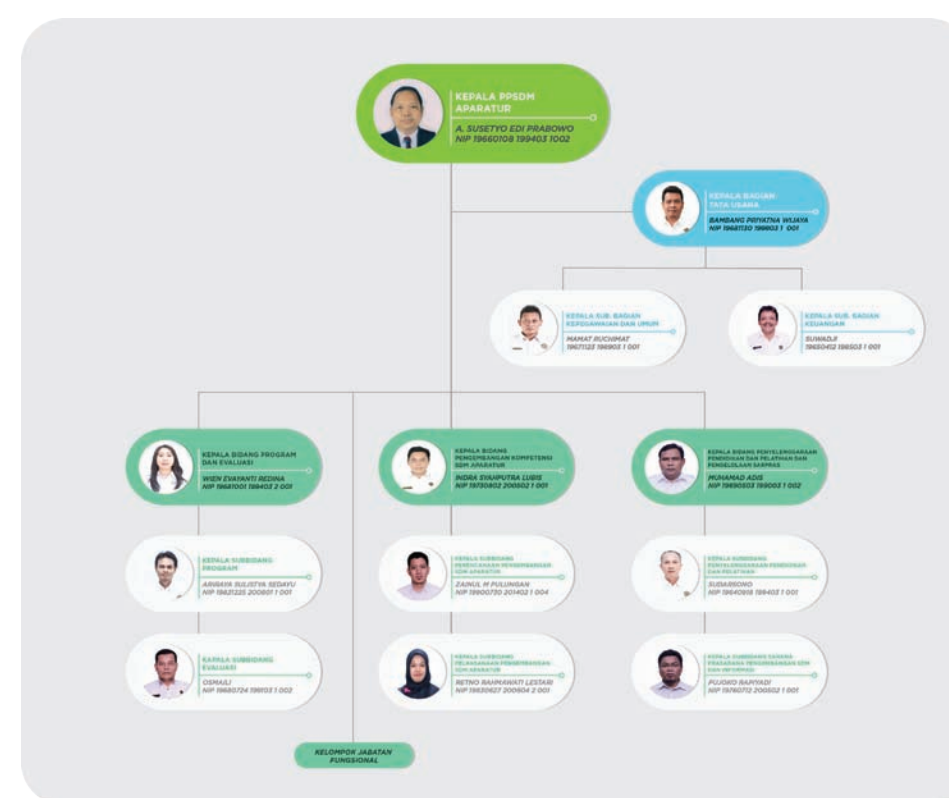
KEPALA PPSDM APARATUR

A. SUSETYO EDI PRABOWO
NIP 19660108 199403 1002

KEPALA BAGIAN TATA USAHA

BAMBANG PRIYATNA WIJAYA
NIP 19681130 199803 1 001

KEPALA SUB. BAGIAN KEPEGAWAIAN DAN UMUM

MAMAT RUCHIMAT
19671122 198903 1 001

KEPALA SUB. BAGIAN KEUANGAN

SUWADJI
19650412 198503 1 001

KEPALA BIDANG PROGRAM DAN EVALUASI

WIEN EVAYANTI REDINA
NIP 19681001 199403 2 001

KEPALA BIDANG PENGEMBANGAN KOMPETENSI SDM APARATUR

INDRA SYAIPUTRA LUBIS
NIP 19730802 200502 1 001

KEPALA BIDANG PENYELENGGARAAN PENDIDIKAN DAN PELATIHAN DAN PENGELOLAAN SARPRAS

MUHAMAD ADIS
NIP 19690503 199003 1 002

KEPALA SUBBIDANG PROGRAM

ARISAYA SULISTYA SEDAYU
NIP 19821225 200801 1 001

KEPALA SUBBIDANG PERENCANAAN PENGEMBANGAN SDM APARATUR

ZAINUL M PULUNGAN
NIP 19800730 201402 1 004

KEPALA SUBBIDANG PENYELENGGARAAN PENDIDIKAN DAN PELATIHAN

SUBARSONO
NIP 19640918 199403 1 001

KEPALA SUBBIDANG EVALUASI

OSMAILI
NIP 19680724 199103 1 002

KEPALA SUBBIDANG PELAKSANAAN PENGEMBANGAN SDM APARATUR

RETNO RAHMAWATI LESTARI
NIP 19830627 200604 2 001

KEPALA SUBBIDANG SARANA PRASARANA PENGEMBANGAN SDM INFORMASI

PUJOKO RAHYADI
NIP 19760712 200502 1 001

KELOMPOK JABATAN FUNGSIONAL